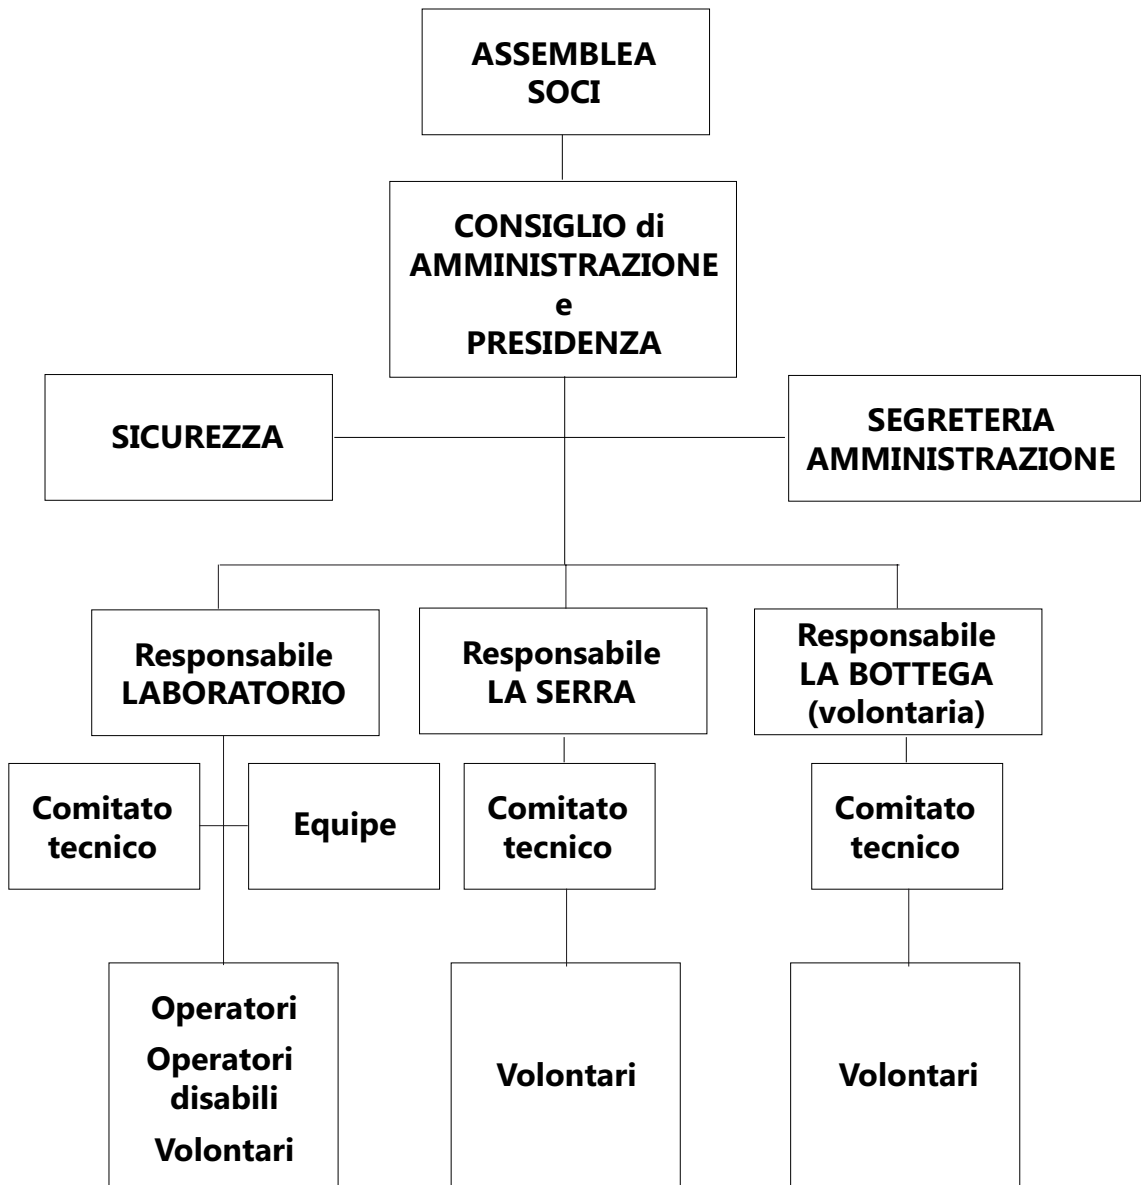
ASSEMBLEA SOCI

CONSIGLIO di AMMINISTRAZIONE e PRESIDENZA

SICUREZZA

SEGRETERIA AMMINISTRAZIONE

Responsabile LABORATORIO

Responsabile LA SERRA

Responsabile LA BOTTEGA (volontaria)

Comitato tecnico

Equipe

Comitato tecnico

Comitato tecnico

Operatori
Operatori disabili
Volontari

Volontari

Volontari